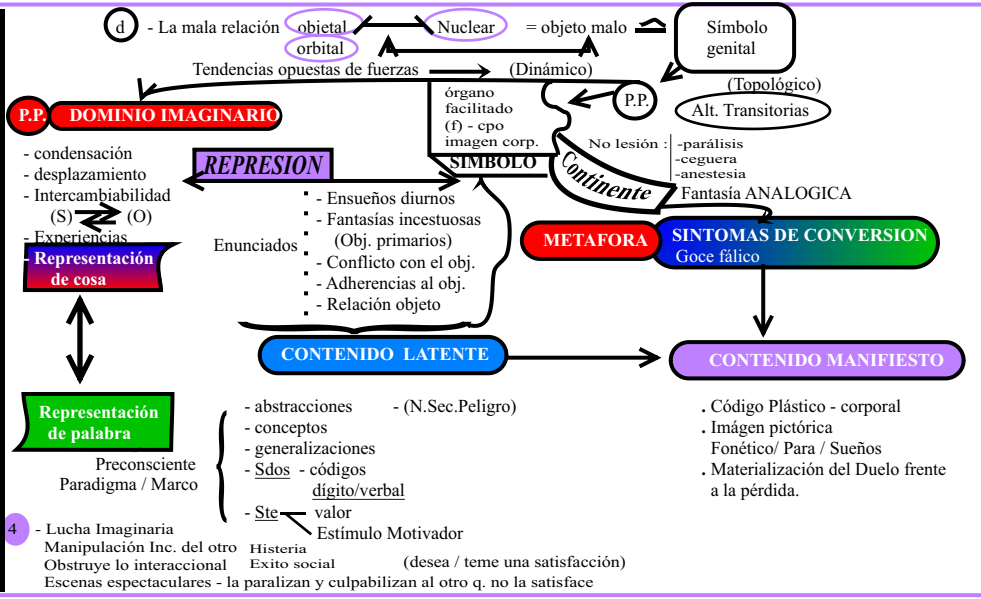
d - La mala relación obietal orbital Nuclear = objeto malo Símbolo genital

Tendencias opuestas de fuerzas (Dinámico)

(Topológico)

P.P. DOMINIO IMAGINARIO

órgano facilitado (f) - cpo imagen corp.

P.P.

Alt. Transitorias

SIMBOLO

No lesión : -parálisis -ceguera -anestesia

Continente

Fantasía ANALOGICA

- condensación
- desplazamiento
- Intercambiabilidad (S) (O)
- Experiencias

REPRESION

Representación de cosa

Enunciados

- Ensueños diurnos
- Fantasías incestuosas (Obj. primarios)
- Conflicto con el obj.
- Adherencias al obj.
- Relación objeto

METAFORA

SINTOMAS DE CONVERSION Goce fálico

CONTENIDO LATENTE

CONTENIDO MANIFIESTO

Representación de palabra

Preconsciente Paradigma / Marco

- abstracciones (N.Sec.Peligro)
- conceptos
- generalizaciones
- Sdos - códigos dígito/verbal
- Ste valor Estímulo Motivador

. Código Plástico - corporal
. Imágen pictórica Fonético/ Para / Sueños
. Materialización del Duelo frente a la pérdida.

4 - Lucha Imaginaria
Manipulación Inc. del otro Histeria
Obstruye lo interaccional Exito social (desea / teme una satisfacción)
Escenas espectaculares - la paralizan y culpabilizan al otro q. no la satisface